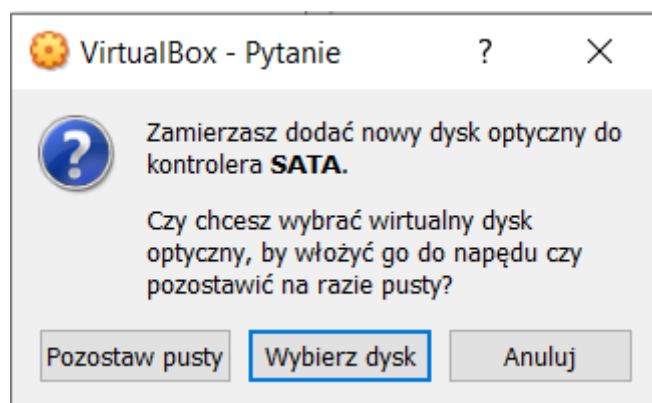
VirtualBox - Pytanie ? ×

Zamierzasz dodać nowy dysk optyczny do kontrolera **SATA**.

Czy chcesz wybrać wirtualny dysk optyczny, by włożyć go do napędu czy pozostawić na razie pusty?

Pozostaw pusty | Wybierz dysk | Anuluj